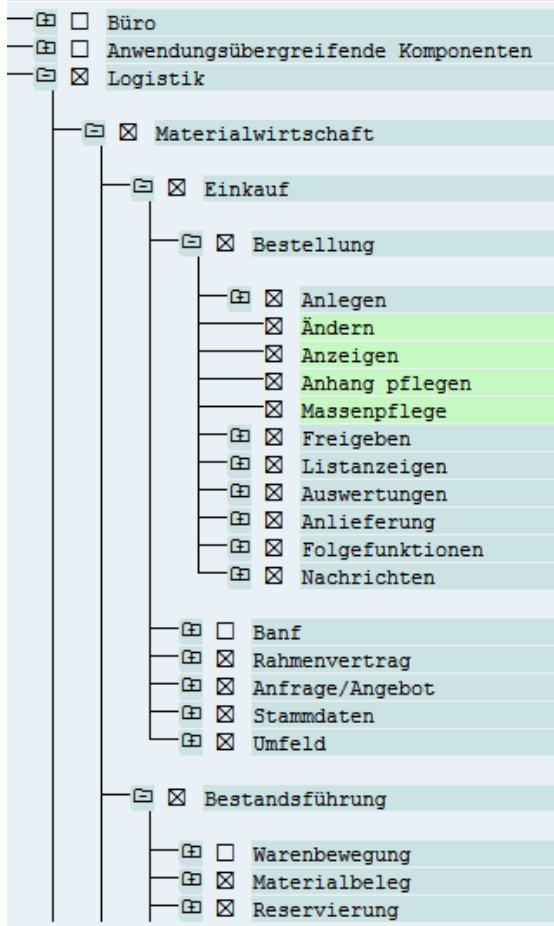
Büro
Anwendungsübergreifende Komponenten
Logistik

Materialwirtschaft

Einkauf

Bestellung

Anlegen
Ändern
Anzeigen
Anhang pflegen
Massenpflege
Freigeben
Listanzeigen
Auswertungen
Anlieferung
Folgefunktionen
Nachrichten

Banf
Rahmenvertrag
Anfrage/Angebot
Stammdaten
Umfeld

Bestandsführung

Warenbewegung
Materialbeleg
Reservierung